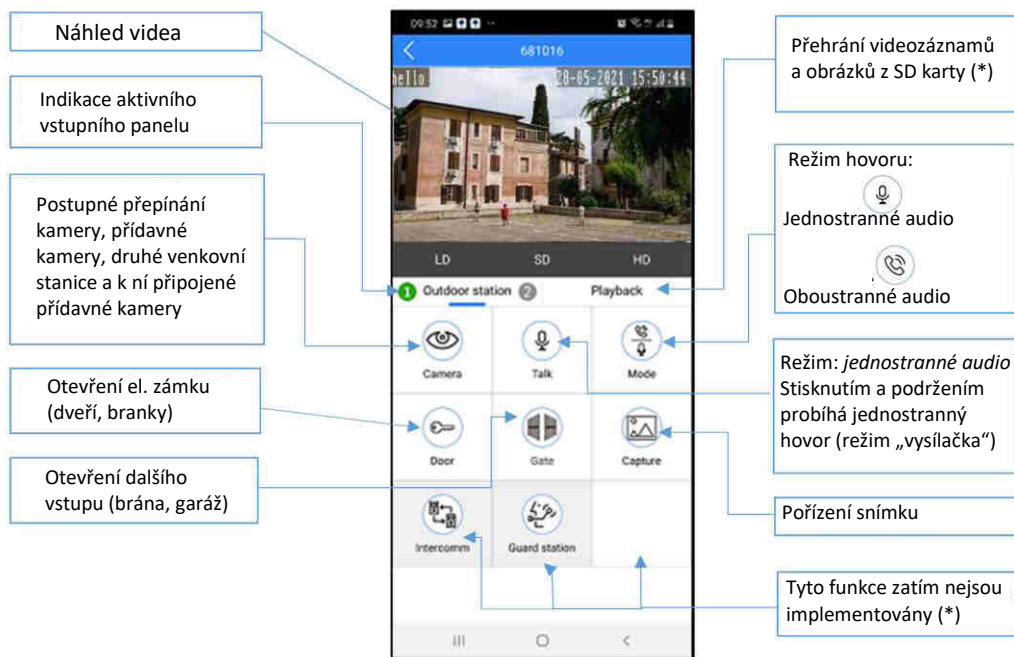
Náhled videa

Indikace aktivního vstupního panelu

Postupné přepínání kamery, přídavné kamery, druhé venkovní stanice a k ní připojené přídavné kamery

Otevření el. zámku (dveří, branky)

Otevření dalšího vstupu (brána, garáž)

09:52

681016

hello 28-05-2021 15:50:44

LD SD HD

1 Outdoor station 2 Playback

Camera Talk Mode

Door Gate Capture

Intercomm Guard station

Přehrání videozáznamů a obrázků z SD karty (*)

Režim hovoru:
Jednostranné audio
Oboustranné audio

Režim: *jednostranné audio* Stisknutím a podržením probíhá jednostranný hovor (režim „vysílačka“)

Pořízení snímku

Tyto funkce zatím nejsou implementovány (*)